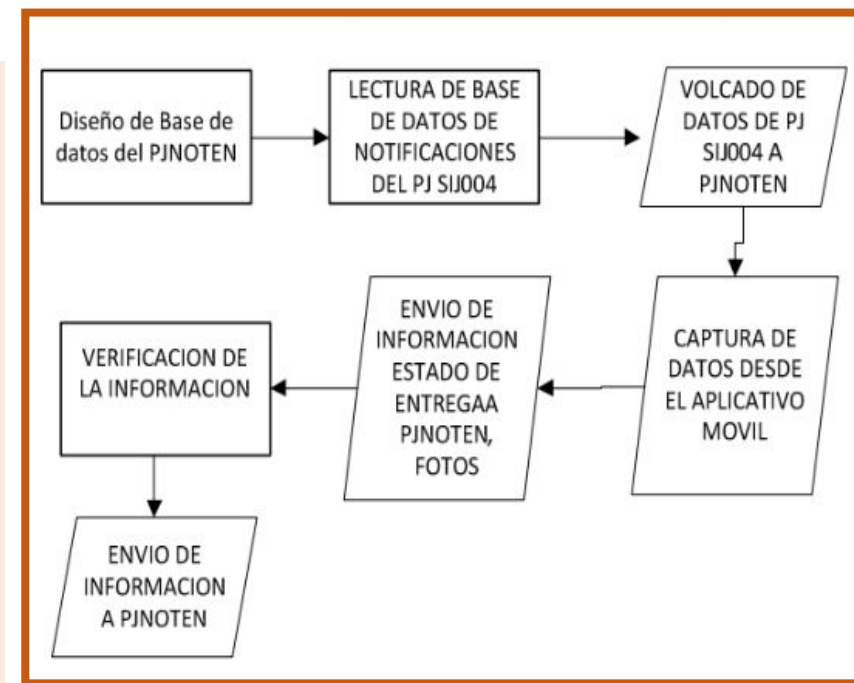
Diseño de Base de datos del PJNOTEN

LECTURA DE BASE DE DATOS DE NOTIFICACIONES DEL PJ SIJ004

VOLCADO DE DATOS DE PJ SIJ004 A PJNOTEN

CAPTURA DE DATOS DESDE EL APLICATIVO MOVIL

ENVIO DE INFORMACION ESTADO DE ENTREGAA PJNOTEN, FOTOS

VERIFICACION DE LA INFORMACION

ENVIO DE INFORMACION A PJNOTEN